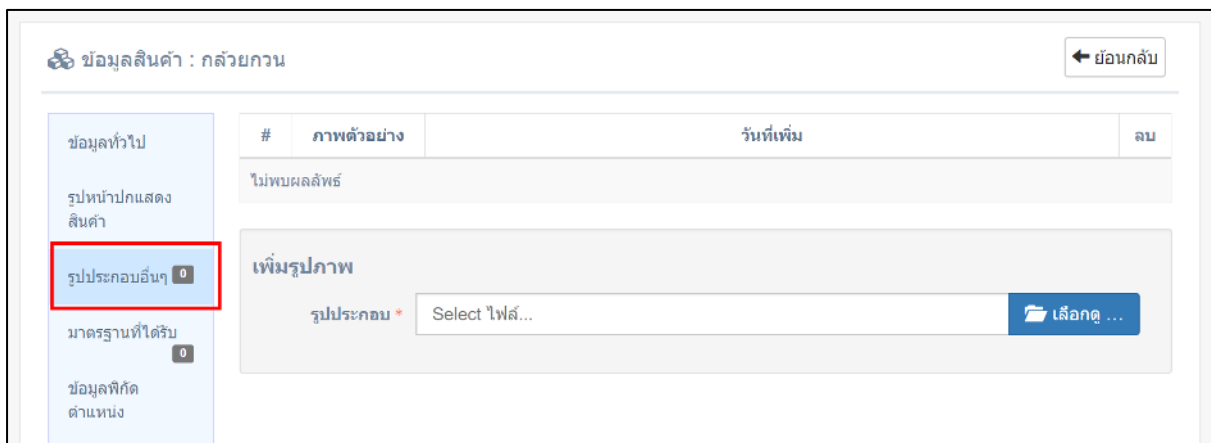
ข้อมูลสินค้า : กล้วยกวน

ย้อนกลับ

ข้อมูลทั่วไป

รูปหน้าปกแสดงสินค้า

รูปประกอบอื่นๆ 0

มาตรฐานที่ได้รับ 0

ข้อมูลพิกัดตำแหน่ง

| # | ภาพตัวอย่าง | วันที่เพิ่ม | ลบ |
|---|---|---|---|
| ไม่พบผลลัพธ์ | | | |

เพิ่มรูปภาพ

รูปประกอบ * Select ไฟล์...

เลือกดู ...